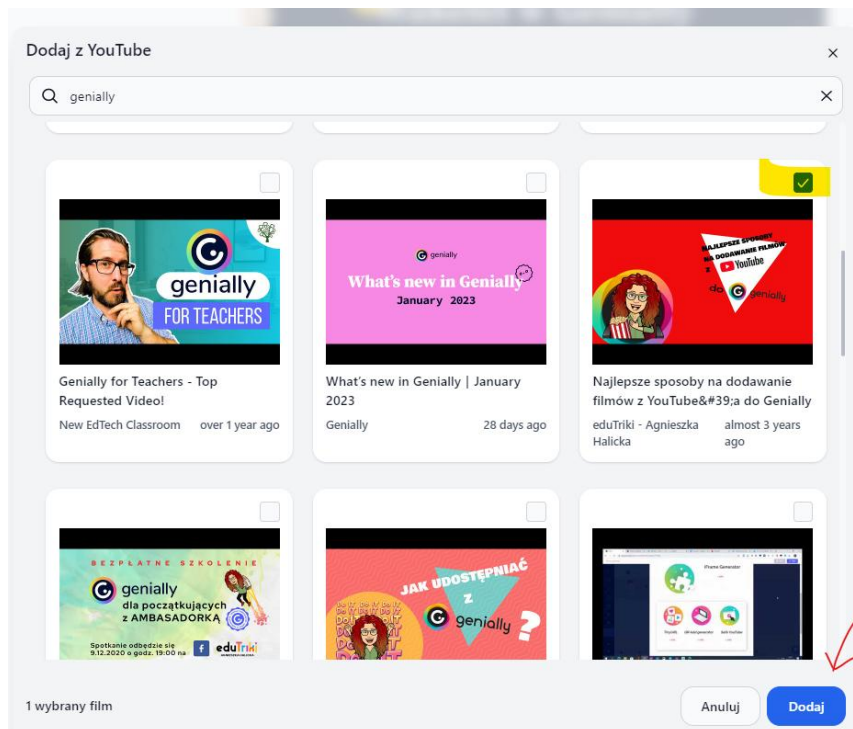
Dodaj z YouTube

genially

genially
FOR TEACHERS

genially
What's new in Genially
January 2023

NAJLEPSZE SPOSOBY NA DODAWANIE FILMÓW Z YouTube DO genially

Genially for Teachers - Top Requested Video!
New EdTech Classroom
over 1 year ago

What's new in Genially | January 2023
Genially
28 days ago

Najlepsze sposoby na dodawanie filmów z YouTube&#39;a do Genially
eduTriki - Agnieszka Halicka
almost 3 years ago

BEZPŁATNE SZKOLENIE
genially
dla początkujących z AMBASADORKĄ
Spotkanie odbędzie się 9.12.2020 o godz. 19:00 na
eduTriki

JAK UDOSTĘPNIAĆ Z genially ?

1 wybrany film
Anuluj
Dodaj